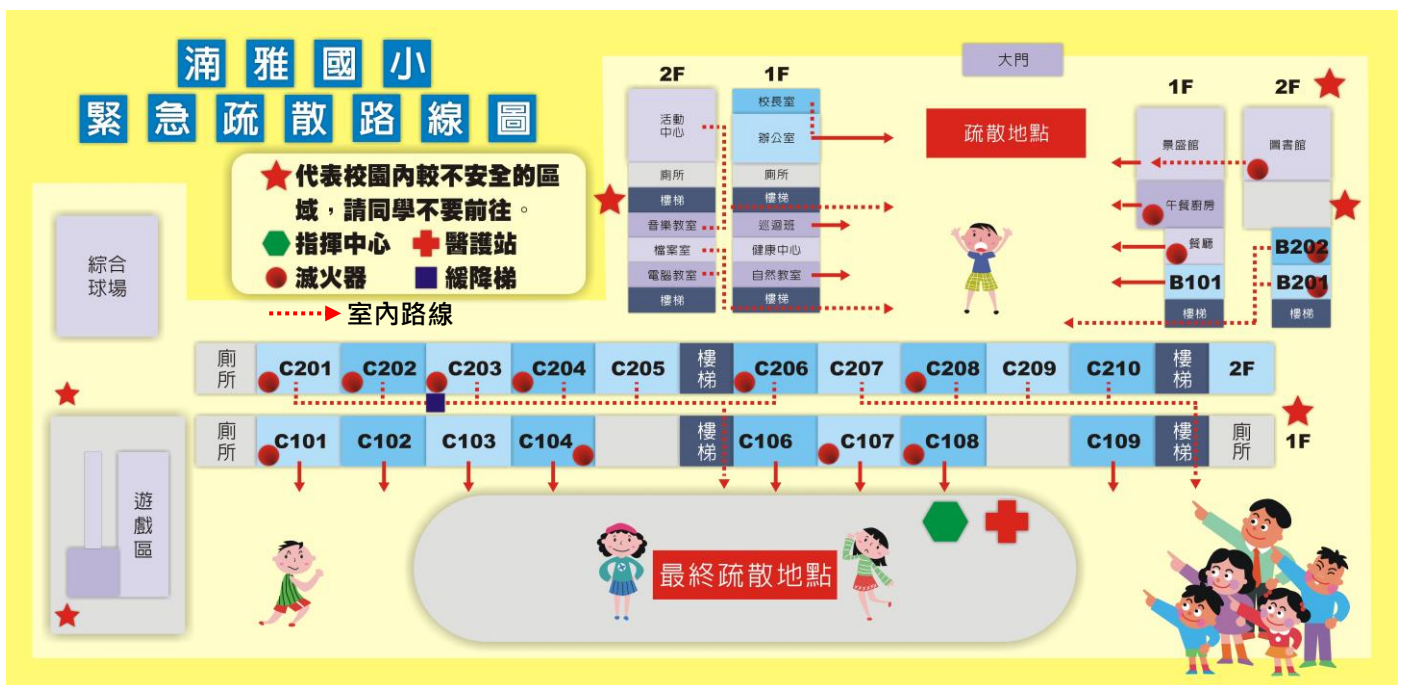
湳雅國小
緊急疏散路線圖

代表校園內較不安全的區域，請同學不要前往。
指揮中心 醫護站
滅火器 緩降梯
室內路線

綜合球場

大門

2F
活動中心
廁所
樓梯
音樂教室
檔案室
電腦教室
樓梯

1F
校長室
辦公室
廁所
樓梯
巡迴班
健康中心
自然教室
樓梯

疏散地點

1F
景盛館
午餐廚房
餐廳
B101
樓梯

2F
圖書館
B202
B201
樓梯

| 廁所 | C201 | C202 | C203 | C204 | C205 | 樓梯 | C206 | C207 | C208 | C209 | C210 | 樓梯 | 2F |
|---|---|---|---|---|---|---|---|---|---|---|---|---|---|
| 廁所 | C101 | C102 | C103 | C104 | | 樓梯 | C106 | C107 | C108 | | C109 | 樓梯 | 廁所 |

1F

遊戲區

最終疏散地點